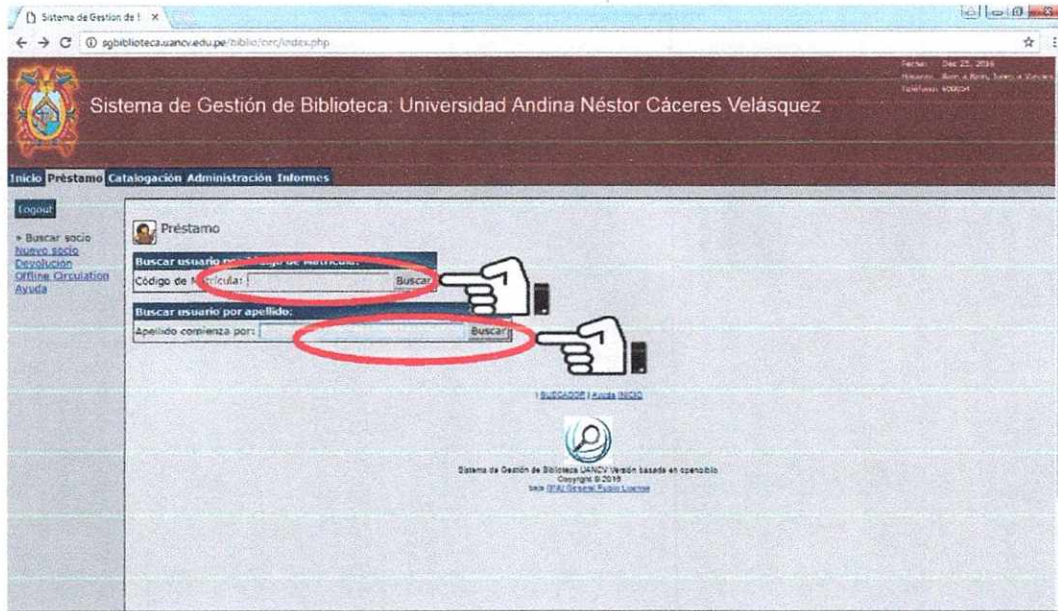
Sistema de Gestion de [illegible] ×

sgbiblioteca.uancv.edu.pe/biblio/circ/index.php

Fecha: Dec 25, 2016
Horario: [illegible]
Teléfono: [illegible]

Sistema de Gestión de Biblioteca: Universidad Andina Néstor Cáceres Velásquez

Inicio Préstamo Catalogación Administración Informes

Logout

» Buscar socio
Nuevo socio
Devolución
Offline Circulation
Ayuda

Préstamo

Buscar usuario p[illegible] de Matrícula:
Código de M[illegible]rícula: Buscar

Buscar usuario por apellido:
Apellido comienza por: Buscar

| BUSCADOR | Ayuda INICIO

Sistema de Gestión de Biblioteca UANCV Versión basada en openbiblio
Copyright © 2016
bajo GNU General Public License